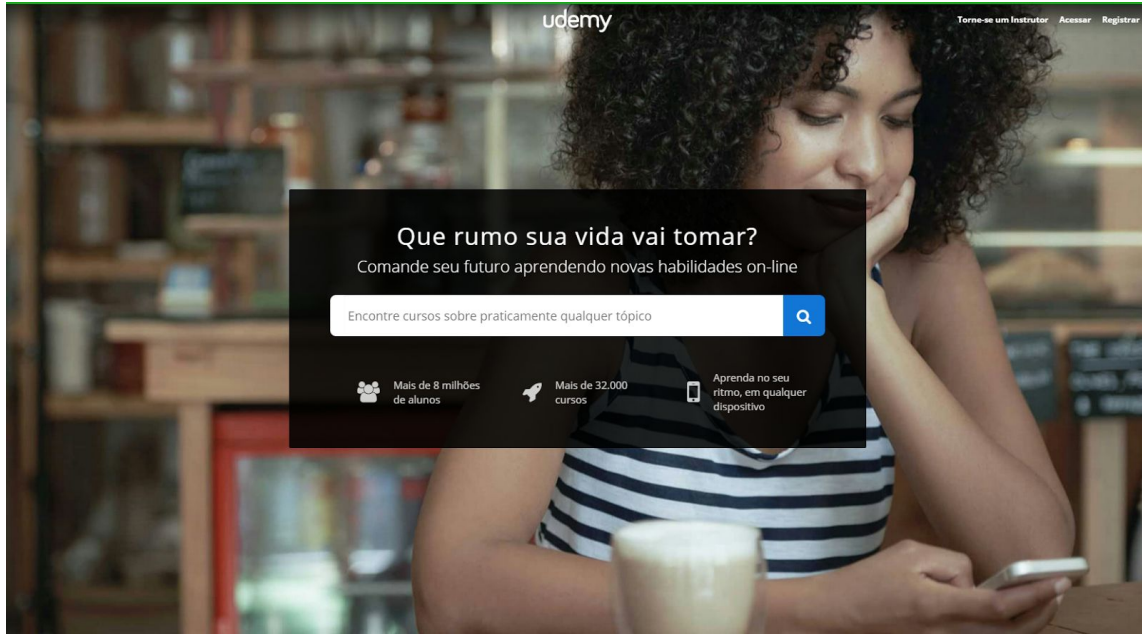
udemy

Torne-se um Instrutor Acessar Registrar

Que rumo sua vida vai tomar?

Comande seu futuro aprendendo novas habilidades on-line

Encontre cursos sobre praticamente qualquer tópico

Mais de 8 milhões de alunos

Mais de 32.000 cursos

Aprenda no seu ritmo, em qualquer dispositivo